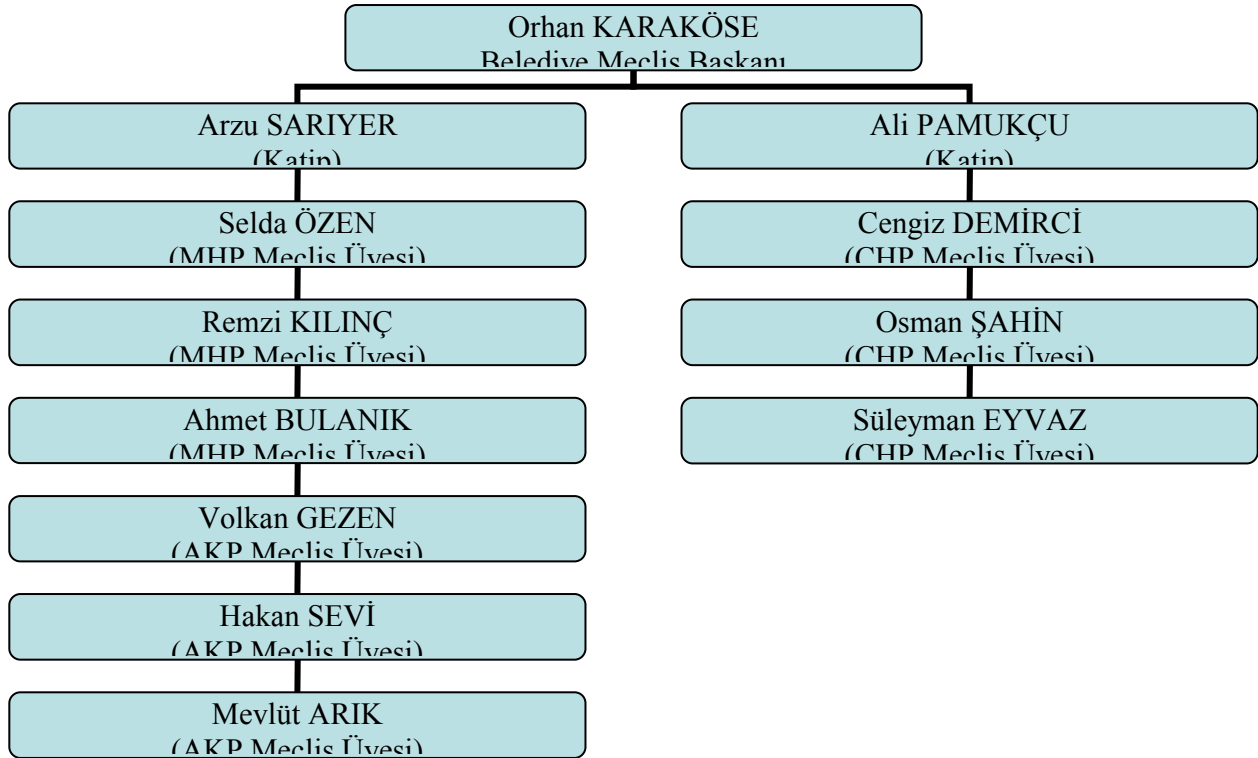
Orhan KARAKÖSE
Belediye Meclis Başkanı

Arzu SARIYER
(Katip)

Selda ÖZEN
(MHP Meclis Üyesi)

Remzi KILINÇ
(MHP Meclis Üyesi)

Ahmet BULANIK
(MHP Meclis Üyesi)

Volkan GEZEN
(AKP Meclis Üyesi)

Hakan SEVİ
(AKP Meclis Üyesi)

Mevlüt ARIK
(AKP Meclis Üyesi)

Ali PAMUKÇU
(Katip)

Cengiz DEMİRCİ
(CHP Meclis Üyesi)

Osman ŞAHİN
(CHP Meclis Üyesi)

Süleyman EYVAZ
(CHP Meclis Üyesi)